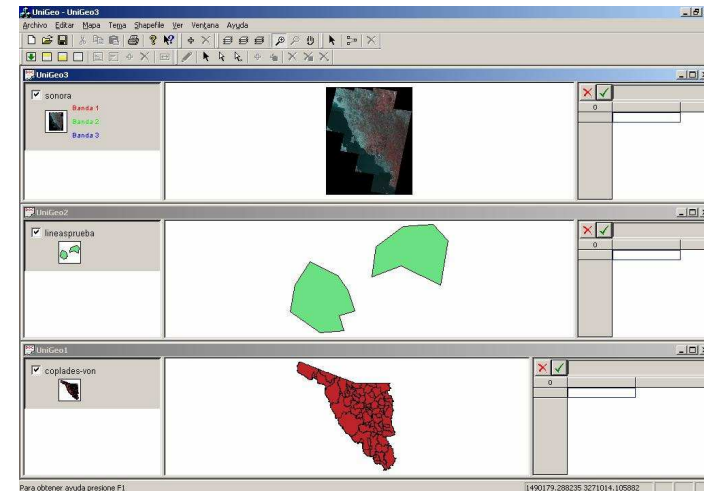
UniGeo - UniGeo3

Archivo Editar Mapa Tema Shapefile Ver Ventana Ayuda

UniGeo3

sonora

Banda 1

Banda 2

Banda 3

0

UniGeo2

lineasprueba

0

UniGeo1

coplades-von

0

Para obtener ayuda presione F1

1490179.288235 3271014.105882